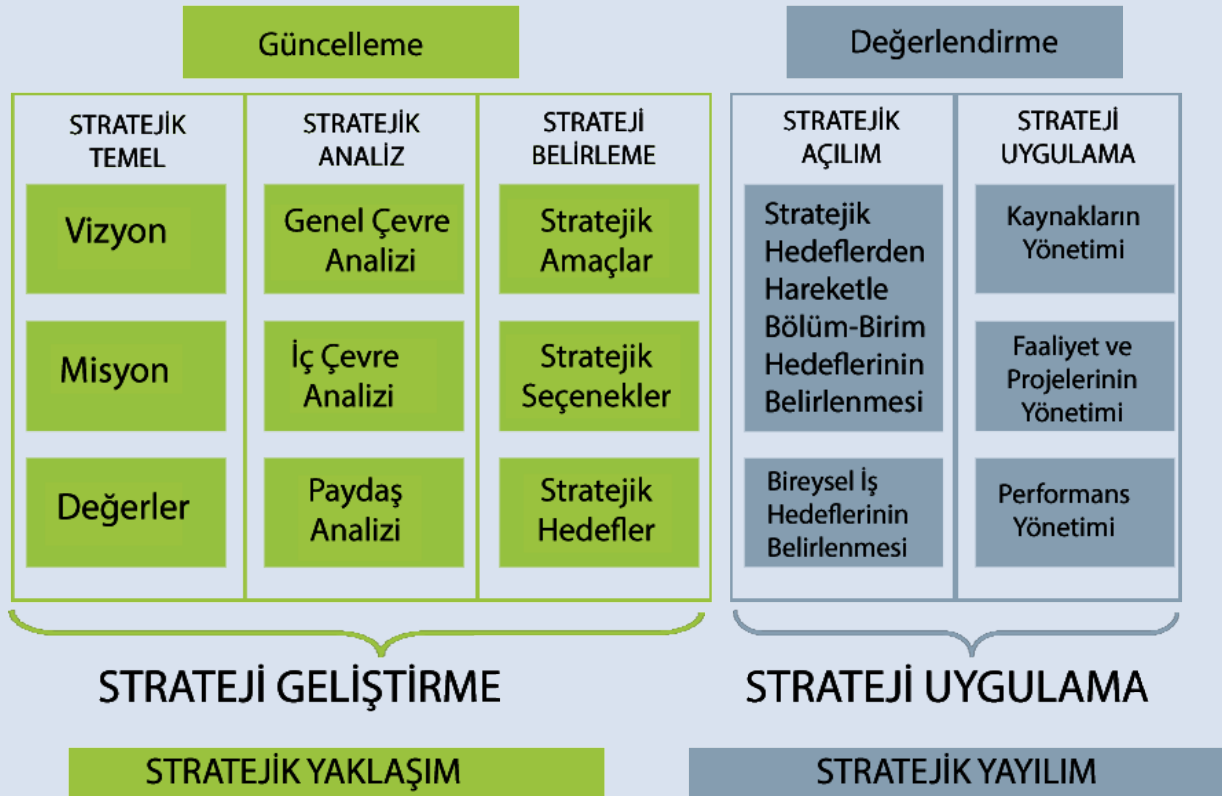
Güncelleme

Değerlendirme

STRATEJİK TEMEL

Vizyon

Misyon

Değerler

STRATEJİK ANALİZ

Genel Çevre Analizi

İç Çevre Analizi

Paydaş Analizi

STRATEJİ BELİRLEME

Stratejik Amaçlar

Stratejik Seçenekler

Stratejik Hedefler

STRATEJİK AÇILIM

Stratejik Hedeflerden Hareketle Bölüm-Birim Hedeflerinin Belirlenmesi

Bireysel İş Hedeflerinin Belirlenmesi

STRATEJİ UYGULAMA

Kaynakların Yönetimi

Faaliyet ve Projelerinin Yönetimi

Performans Yönetimi

STRATEJİ GELİŞTİRME

STRATEJİ UYGULAMA

STRATEJİK YAKLAŞIM

STRATEJİK YAYILIM